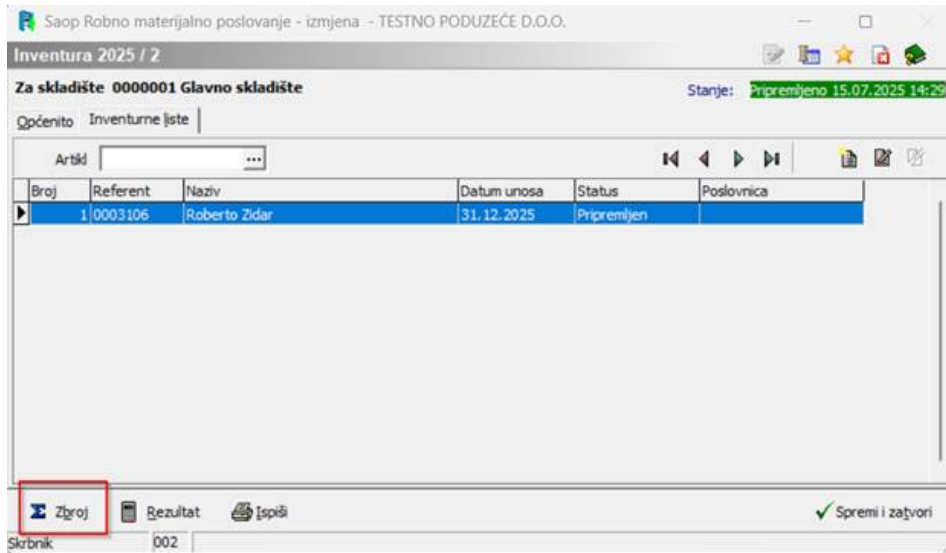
Saop Robno materijalno poslovanje - izmjena - TESTNO PODUZEĆE D.O.O.

Inventura 2025 / 2

Za skladište 0000001 Glavno skladište

Stanje: Pripremljeno 15.07.2025 14:29

Općenito Inventurne liste

Artikl

| Broj | Referent | Naziv | Datum unosa | Status | Poslovnica |
|---|---|---|---|---|---|
| 1 | 0003106 | Roberto Zidar | 31.12.2025 | Pripremljen | |

Zbroj Rezultat Ispiši

Spremi i zatvori

Skrbnik 002